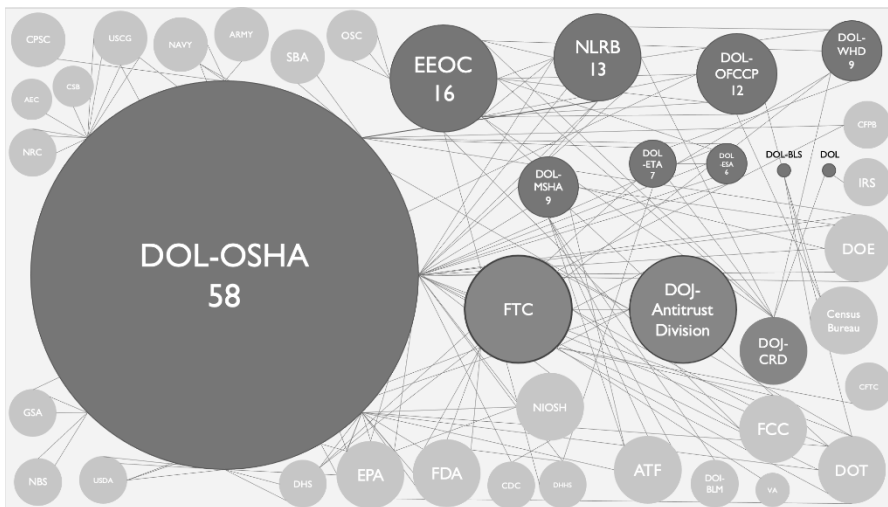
CPSC
USCG
NAVY
ARMY
SBA
OSC
EEOC 16
NLRB 13
DOL-OFCCP 12
DOL-WHD 9
AEC
CSB
NRC
CFPB
DOL-ETA 7
DOL ESA 6
DOL-BLS
DOL
DOL-MSHA 9
IRS
DOL-OSHA 58
DOE
FTC
DOJ-Antitrust Division
Census Bureau
DOJ-CRD
CFTC
GSA
NIOSH
FCC
NBS
USDA
DHS
EPA
FDA
CDC
DHHS
ATF
DOI-BLM
VA
DOT